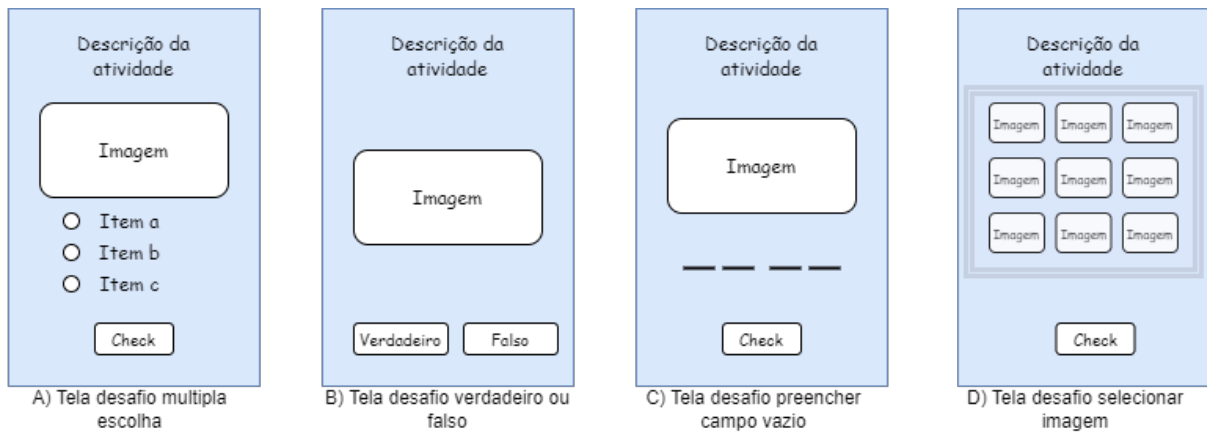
Descrição da atividade

Imagem

Item a
Item b
Item c

Check

A) Tela desafio multipla escolha

Descrição da atividade

Imagem

Verdadeiro Falso

B) Tela desafio verdadeiro ou falso

Descrição da atividade

Imagem

Check

C) Tela desafio preencher campo vazio

Descrição da atividade

Imagem Imagem Imagem
Imagem Imagem Imagem
Imagem Imagem Imagem

Check

D) Tela desafio selecionar imagem